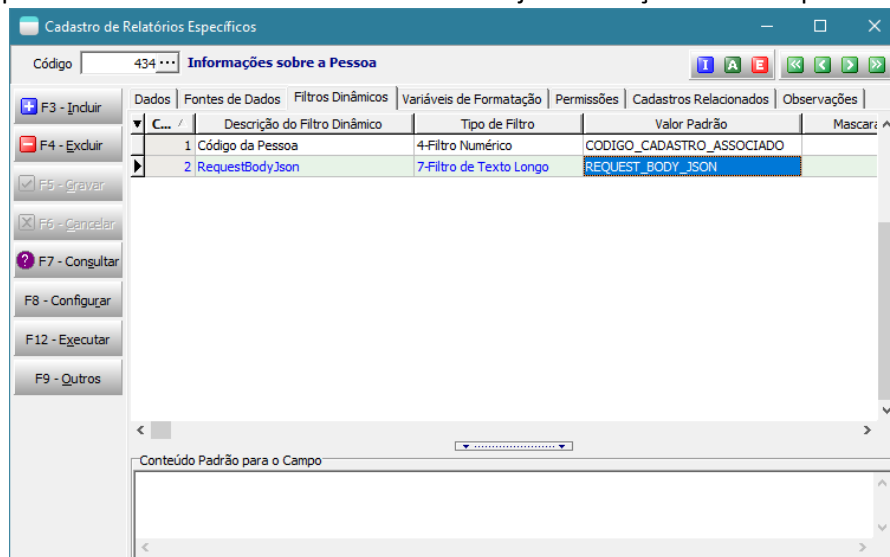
Cadastro de Relatórios Específicos

Código 434 Informações sobre a Pessoa

I A E

F3 - Incluir
F4 - Excluir
F5 - Gravar
F6 - Cancelar
F7 - Consultar
F8 - Configurar
F12 - Executar
F9 - Outros

Dados | Fontes de Dados | Filtros Dinâmicos | Variáveis de Formatação | Permissões | Cadastros Relacionados | Observações

| C... | Descrição do Filtro Dinâmico | Tipo de Filtro | Valor Padrão | Mascara |
|---|---|---|---|---|
| 1 | Código da Pessoa | 4-Filtro Numérico | CODIGO_CADASTRO_ASSOCIADO | |
| 2 | RequestBodyJson | 7-Filtro de Texto Longo | REQUEST_BODY_JSON | |

Conteúdo Padrão para o Campo